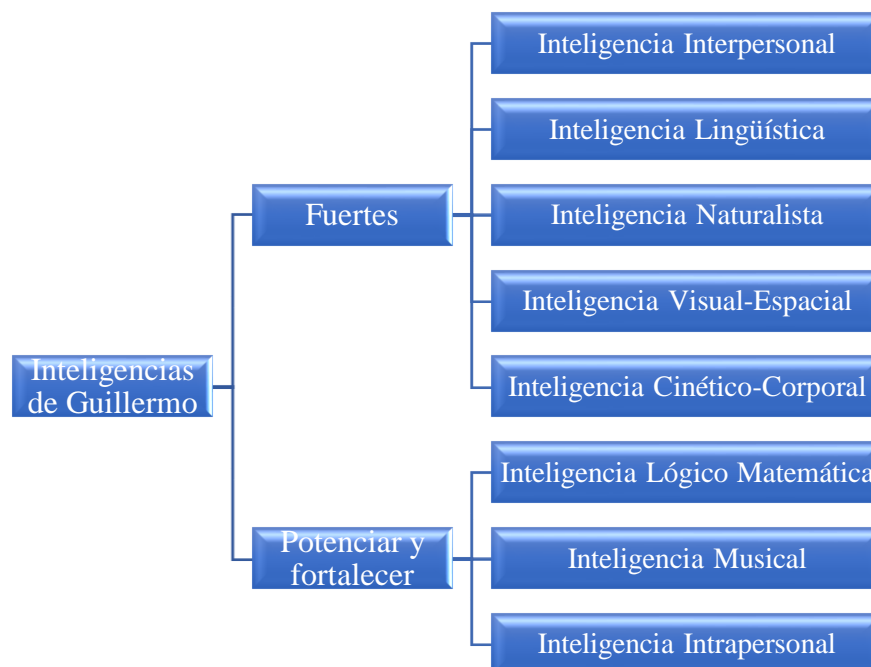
Inteligencias de Guillermo

Fuertes

Inteligencia Interpersonal

Inteligencia Lingüística

Inteligencia Naturalista

Inteligencia Visual-Espacial

Inteligencia Cinético-Corporal

Potenciar y fortalecer

Inteligencia Lógico Matemática

Inteligencia Musical

Inteligencia Intrapersonal